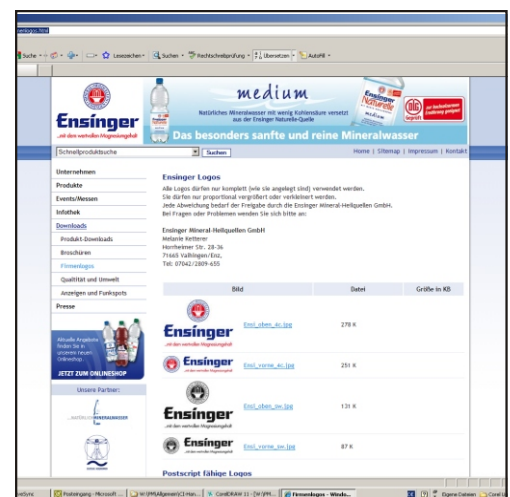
nenlogos.html

Suche • Lesezeichen • Suchen • Rechtschreibprüfung • Übersetzen • AutoFill •

Ensinger
...mit dem wertvollen Magnesiumgehalt

medium
Natürliches Mineralwasser mit wenig Kohlensäure versetzt aus der Ensinger Naturelle-Quelle

Ensinger Naturelle medium

Das besonders sanfte und reine Mineralwasser

Schnellproduktsuche | Suchen

Home | Sitemap | Impressum | Kontakt

Unternehmen
Produkte
Events/Messen
Infothek
Downloads
Produkt-Downloads
Broschüren
Firmenlogos
Qualität und Umwelt
Anzeigen und Funkspots
Presse

Aktuelle Angebote finden Sie in unserem neuen Onlineshop.
JETZT ZUM ONLINESHOP

Unsere Partner:

MINERALWASSER

Ensinger Logos

Alle Logos dürfen nur komplett (wie sie angelegt sind) verwendet werden.
Sie dürfen nur proportional vergrößert oder verkleinert werden.
Jede Abweichung bedarf der Freigabe durch die Ensinger Mineral-Heilquellen GmbH.
Bei Fragen oder Problemen wenden Sie sich bitte an:

Ensinger Mineral-Heilquellen GmbH
Melanie Ketterer
Horrheimer Str. 28-36
71665 Vaihingen/Enz.
Tel: 07042/2809-655

| Bild | Datei | Größe in KB |
|---|---|---|
| Ensinger ...mit dem wertvollen Magnesiumgehalt | Ensi_oben_4c.jpg | 278 K |
| Ensinger ...mit dem wertvollen Magnesiumgehalt | Ensi_vorne_4c.jpg | 251 K |
| Ensinger ...mit dem wertvollen Magnesiumgehalt | Ensi_oben_sw.jpg | 131 K |
| Ensinger ...mit dem wertvollen Magnesiumgehalt | Ensi_vorne_sw.jpg | 87 K |

Postscript fähige Logos

Posteingang - Microsoft ... | W:\PM\Allgemein\C-Man... | CorelDRAW 11 - [W:\PM\... | Firmenlogos - Windo... | Eigene Dateien | Corel